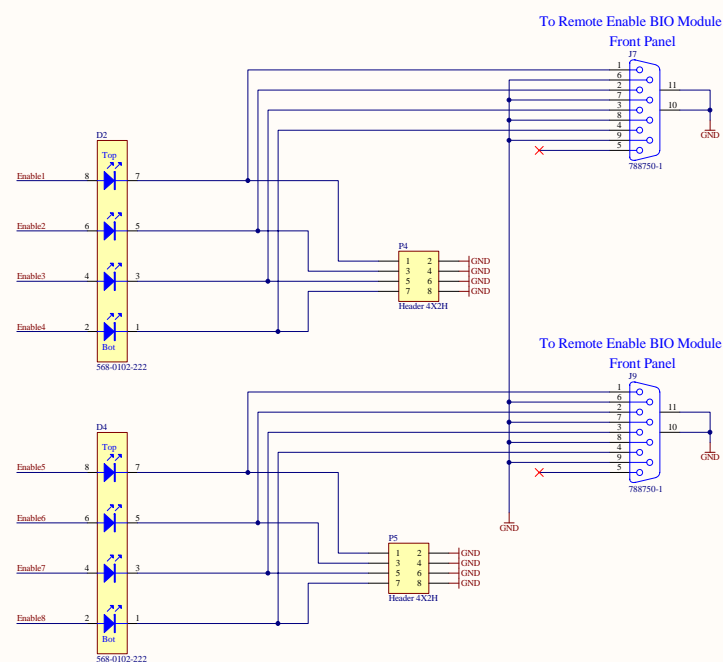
To Remote Enable BIO Module
Front Panel

J7

1
6
2
7
3
8
4
9
5

11
10

GND

788750-1

D2

Top

Enable1 8 7
Enable2 6 5
Enable3 4 3
Enable4 2 1

Bot

568-0102-222

P4

| | | |
|---|---|---|
| 1 | 2 | GND |
| 3 | 4 | GND |
| 5 | 6 | GND |
| 7 | 8 | GND |

Header 4X2H

To Remote Enable BIO Module
Front Panel

J9

1
6
2
7
3
8
4
9
5

11
10

GND

788750-1

GND

D4

Top

Enable5 8 7
Enable6 6 5
Enable7 4 3
Enable8 2 1

Bot

568-0102-222

P5

| | | |
|---|---|---|
| 1 | 2 | GND |
| 3 | 4 | GND |
| 5 | 6 | GND |
| 7 | 8 | GND |

Header 4X2H